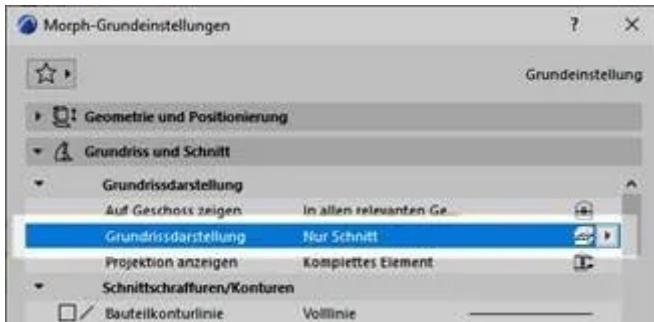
Morph-Grundeinstellungen

?

×

Grundeinstellung

Geometrie und Positionierung

Grundriss und Schnitt

Grundrissdarstellung

| | |
|---|---|
| Auf Geschoss zeigen | In allen relevanten Ge... |
| Grundrissdarstellung | Nur Schnitt |
| Projektion anzeigen | Komplettes Element |

Schnittschraffuren/Konturen

| | |
|---|---|
| Bauteilkonturlinie | Volllinie |